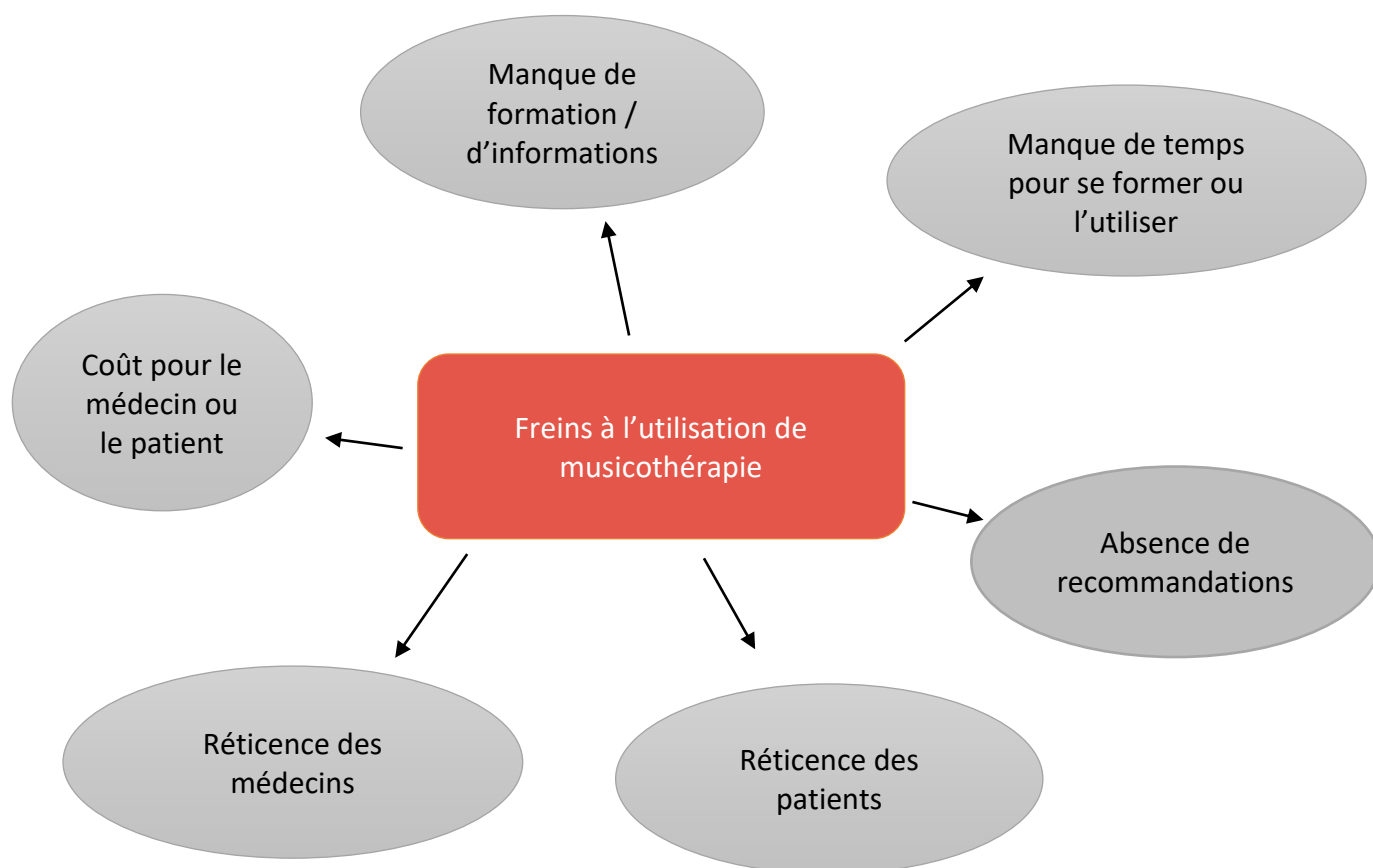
Freins à l’utilisation de musicothérapie

Manque de formation / d’informations

Manque de temps pour se former ou l’utiliser

Coût pour le médecin ou le patient

Absence de recommandations

Réticence des médecins

Réticence des patients